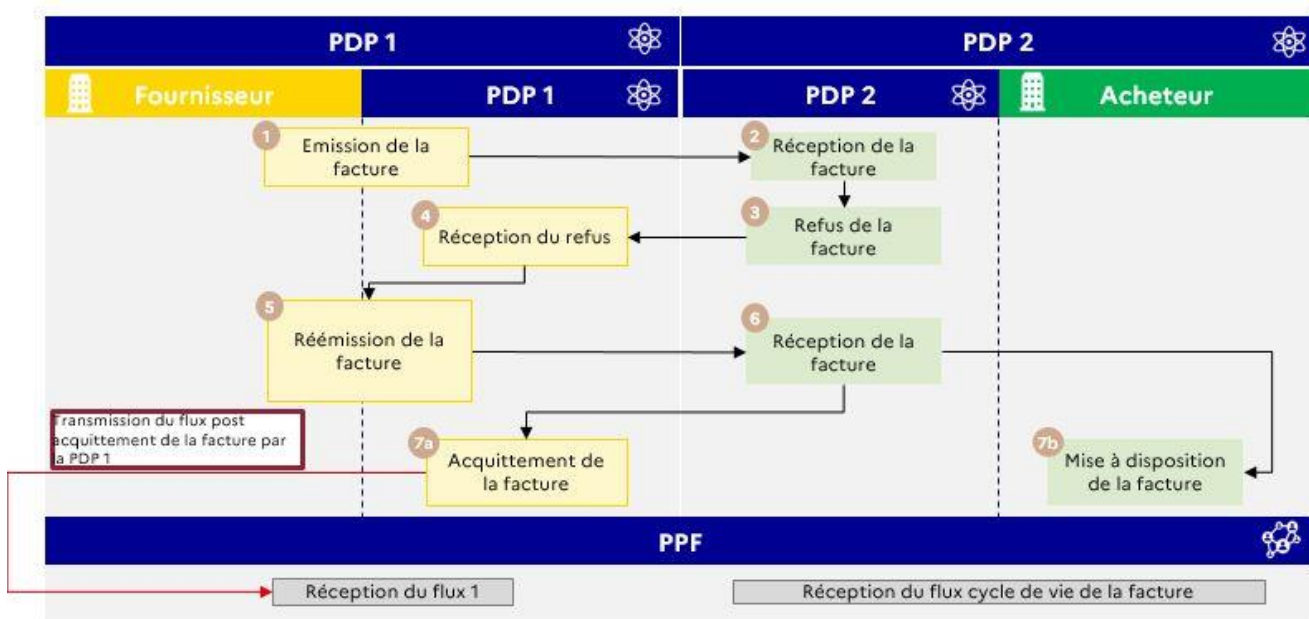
PDP 1

PDP 2

Fournisseur

PDP 1

PDP 2

Acheteur

1 Emission de la facture

2 Réception de la facture

3 Refus de la facture

4 Réception du refus

5 Réémission de la facture

6 Réception de la facture

Transmission du flux post acquittement de la facture par la PDP 1

7a Acquittement de la facture

7b Mise à disposition de la facture

PPF

Réception du flux 1

Réception du flux cycle de vie de la facture